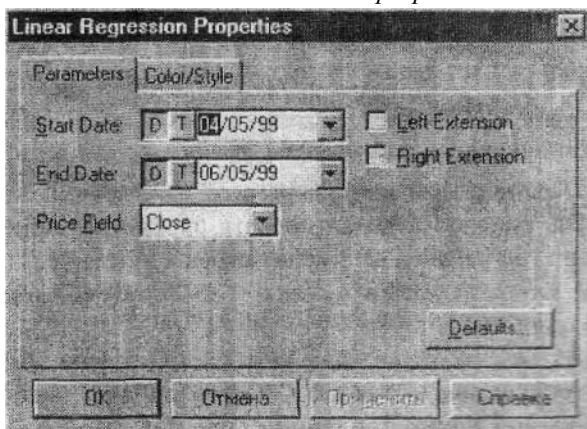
Linear Regression Properties

Parameters | Color/Style

Start Date: D T 04/05/99

End Date: D T 06/05/99

Price Field: Close

Left Extension

Right Extension

Defaults...

OK | Отмена | Применить | Справка